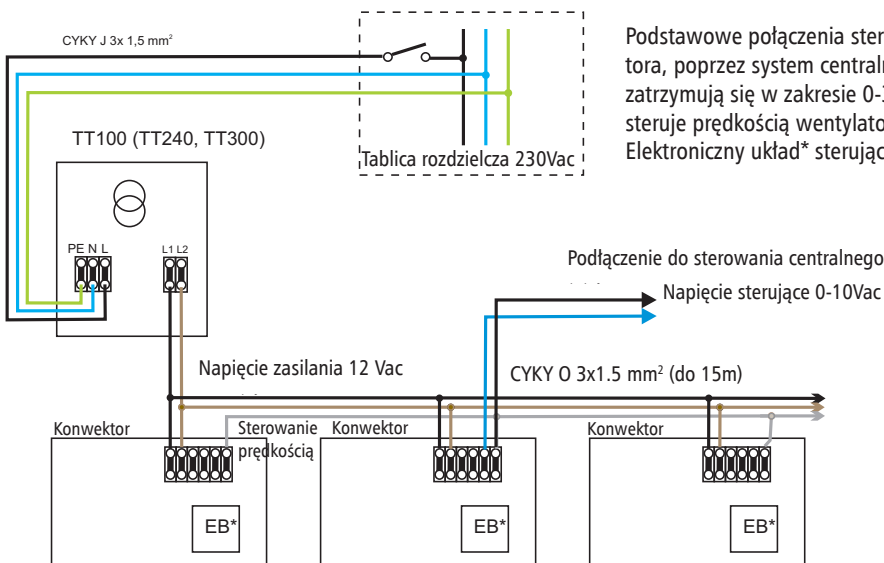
CYKY J 3x 1,5 mm$^2$

Tablica rozdzielcza 230Vac

Podstawowe połączenia ster
tora, poprzez system centraln
zatrzymują się w zakresie 0-
steruje prędkością wentylato
Elektroniczny układ* sterując

TT100 (TT240, TT300)

PE N L

L1 L2

Podłączenie do sterowania centralnego

Napięcie sterujące 0-10Vac

Napięcie zasilania 12 Vac

CYKY O 3x1.5 mm$^2$ (do 15m)

Konwektor

Sterowanie prędkością

Konwektor

Konwektor

EB*

EB*

EB*